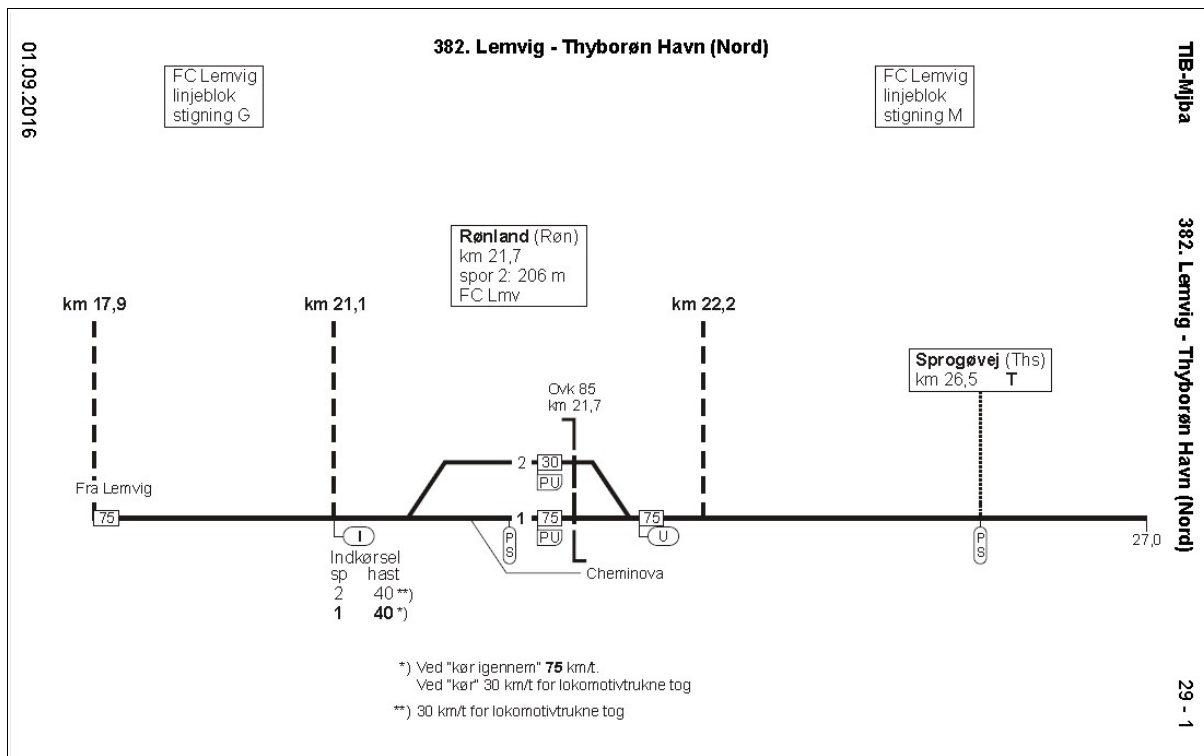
01.09.2016

382. Lemvig - Thyborøn Havn (Nord)

TIB-Mjba

FC Lemvig
linjeblok
stigning G

FC Lemvig
linjeblok
stigning M

382. Lemvig - Thyborøn Havn (Nord)

Rønland (Røn)
km 21,7
spor 2: 206 m
FC Lmv

km 17,9

km 21,1

km 22,2

Sprogøvej (Ths)
km 26,5 T

Ovk 85
km 21,7

Fra Lemvig

75

2 30 PU

1 75 PU

75

I

U

PS

PS

27,0

Cheminova

Indkørsel
sp hast
2 40**)
1 40*)

*) Ved "kør igennem" 75 km/t.
Ved "kør" 30 km/t for lokomotivtrukne tog

**) 30 km/t for lokomotivtrukne tog

29 - 1